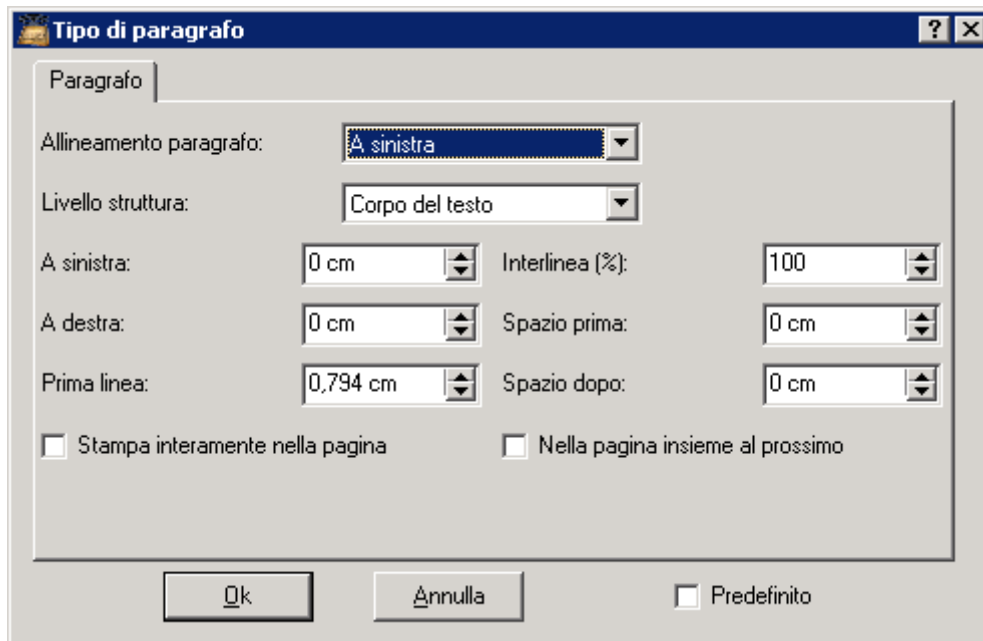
Tipo di paragrafo

?

Paragrafo

Allineamento paragrafo: A sinistra

Livello struttura: Corpo del testo

A sinistra: 0 cm

Interlinea (%): 100

A destra: 0 cm

Spazio prima: 0 cm

Prima linea: 0,794 cm

Spazio dopo: 0 cm

Stampa interamente nella pagina

Nella pagina insieme al prossimo

Ok

Annulla

Predefinito